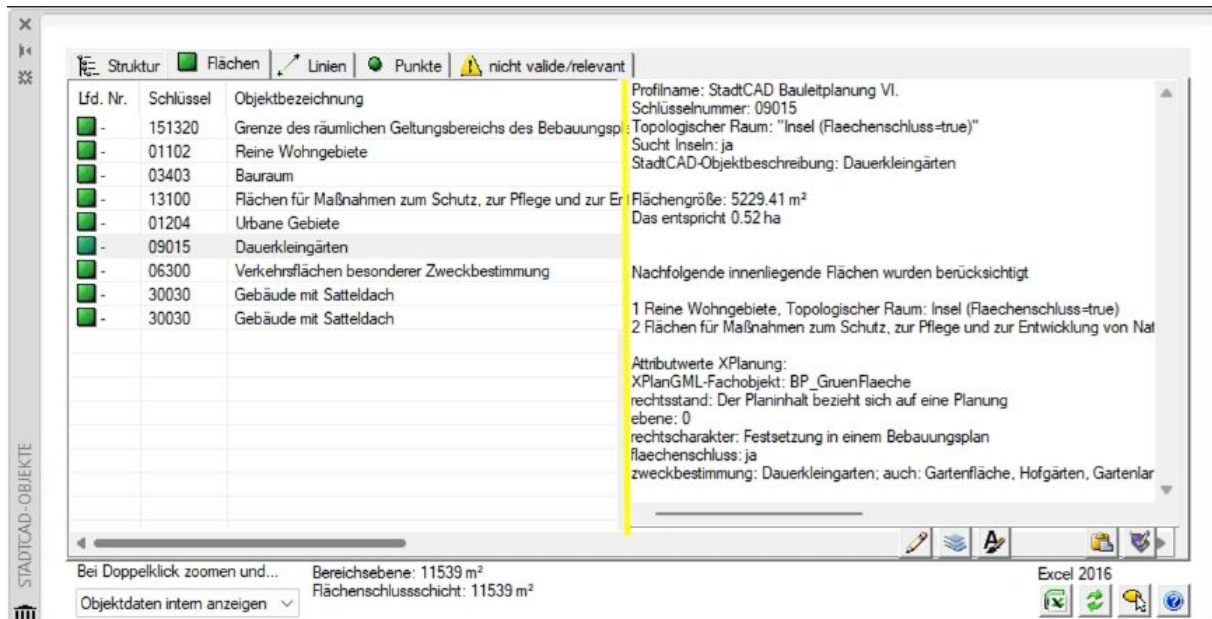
Struktur | Flächen | Linien | Punkte | nicht valide/relevant

| Lfd. Nr. | Schlüssel | Objektbezeichnung |
|---|---|---|
| - | 151320 | Grenze des räumlichen Geltungsbereichs des Bebauungspl |
| - | 01102 | Reine Wohngebiete |
| - | 03403 | Bauraum |
| - | 13100 | Flächen für Maßnahmen zum Schutz, zur Pflege und zur En |
| - | 01204 | Urbane Gebiete |
| - | 09015 | Dauerkleingärten |
| - | 06300 | Verkehrsflächen besonderer Zweckbestimmung |
| - | 30030 | Gebäude mit Satteldach |
| - | 30030 | Gebäude mit Satteldach |

Profilname: StadtCAD Bauleitplanung VI.
Schlüsselnummer: 09015
Topologischer Raum: "Insel (Flaechenschluss=true)"
Sucht Inseln: ja
StadtCAD-Objektbeschreibung: Dauerkleingärten

Flächengröße: 5229.41 m²
Das entspricht 0.52 ha

Nachfolgende innenliegende Flächen wurden berücksichtigt

1 Reine Wohngebiete, Topologischer Raum: Insel (Flaechenschluss=true)
2 Flächen für Maßnahmen zum Schutz, zur Pflege und zur Entwicklung von Nat

Attributwerte XPlanung:
XPlanGML-Fachobjekt: BP_GruenFlaeche
rechtsstand: Der Planinhalt bezieht sich auf eine Planung
ebene: 0
rechtscharakter: Festsetzung in einem Bebauungsplan
flaechenschluss: ja
zweckbestimmung: Dauerkleingarten; auch: Gartenfläche, Hofgärten, Gartenlar

Bei Doppelklick zoomen und...
Objektdaten intern anzeigen
Bereichsebene: 11539 m²
Flächenschlussschicht: 11539 m²
Excel 2016

STADTCAD-OBJEKTE